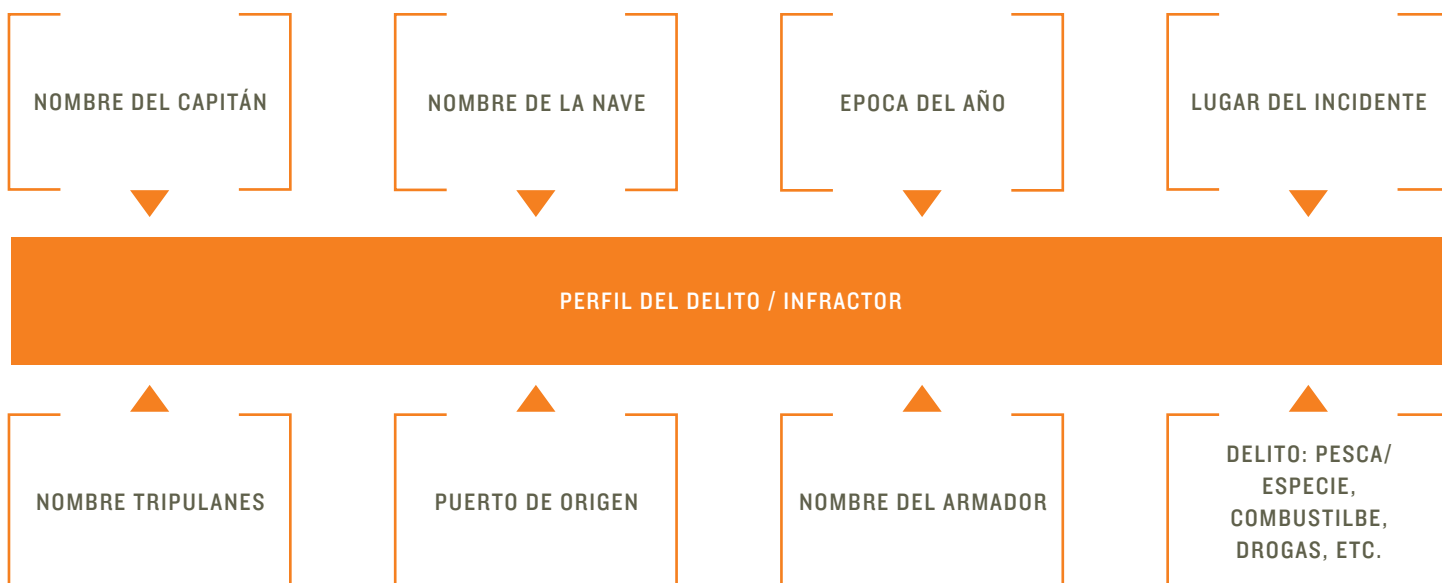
NOMBRE DEL CAPITÁN

NOMBRE DE LA NAVE

EPOCA DEL AÑO

LUGAR DEL INCIDENTE

PERFIL DEL DELITO / INFRACTOR

NOMBRE TRIPULANES

PUERTO DE ORIGEN

NOMBRE DEL ARMADOR

DELITO: PESCA/ ESPECIE, COMBUSTILBE, DROGAS, ETC.